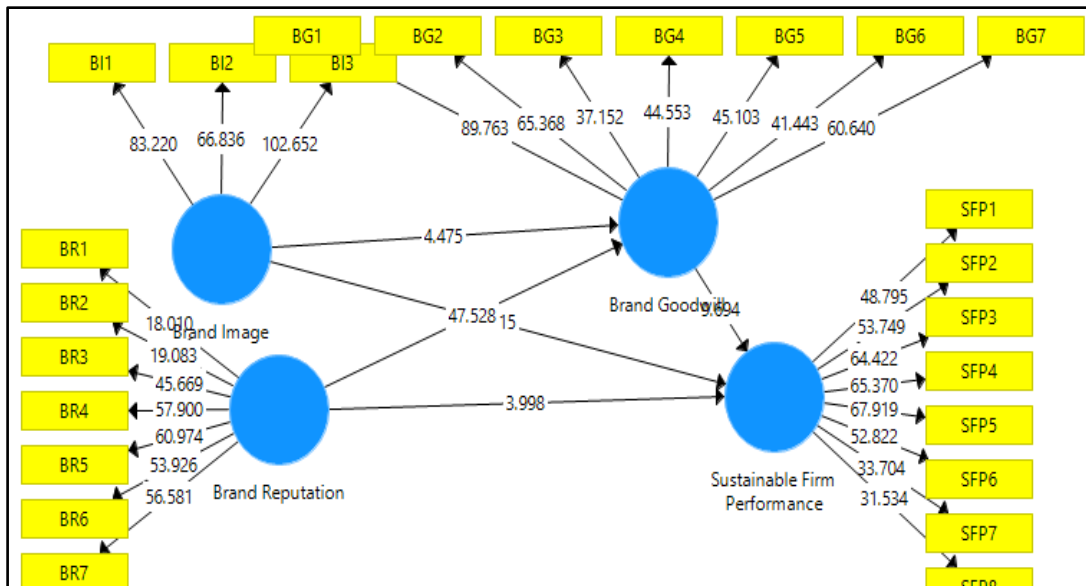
BG1 BG2 BG3 BG4 BG5 BG6 BG7

BI1 BI2 BI3

83.220 66.836 102.652

89.763 65.368 37.152 44.553 45.103 41.443 60.640

BR1

BR2

BR3

BR4

BR5

BR6

BR7

18.010 Brand Image

19.083

45.669

57.900

60.974

53.926

56.581

4.475

47.528 15

Brand Goodwill

9.694

3.998

Brand Reputation

SFP1

SFP2

SFP3

SFP4

SFP5

SFP6

SFP7

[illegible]

48.795

53.749

64.422

65.370

67.919

52.822

33.704

31.534

Sustainable Firm Performance